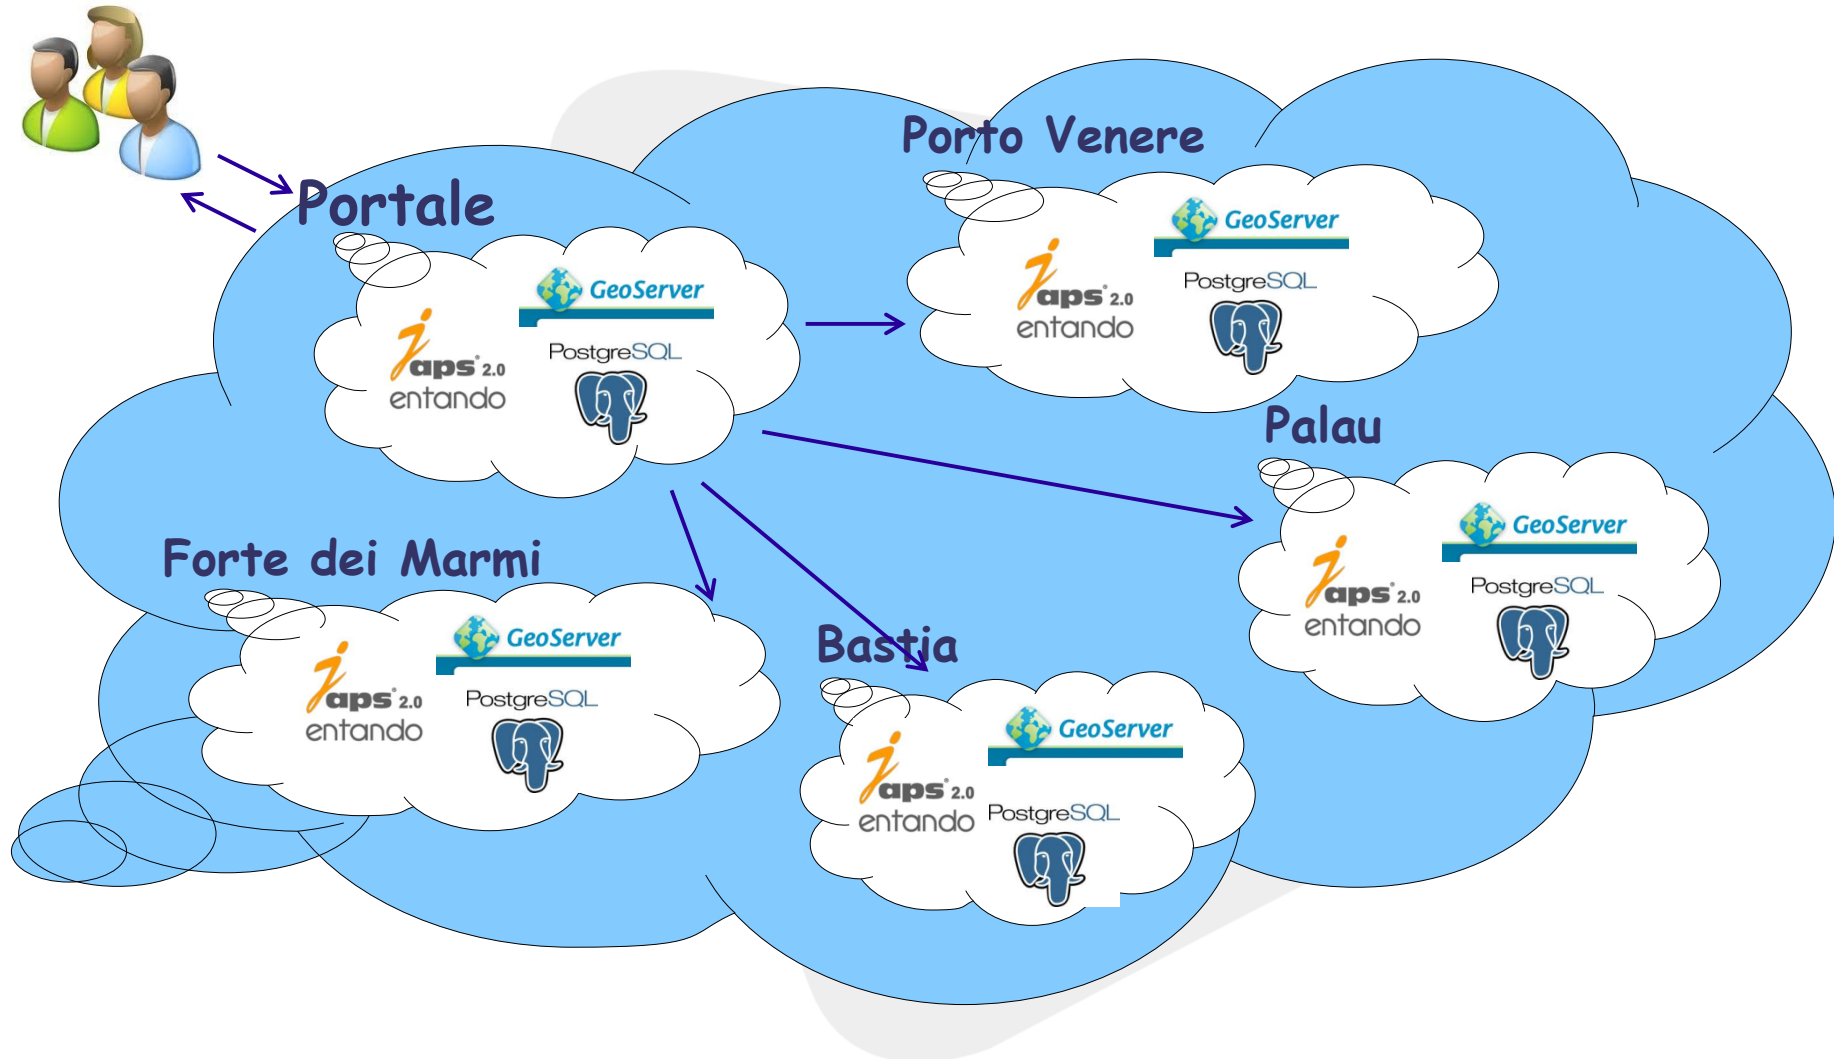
Portale

GeoServer

japs 2.0 entando

PostgreSQL

Porto Venere

GeoServer

japs 2.0 entando

PostgreSQL

Palau

GeoServer

japs 2.0 entando

PostgreSQL

Forte dei Marmi

GeoServer

japs 2.0 entando

PostgreSQL

Bastia

GeoServer

japs 2.0 entando

PostgreSQL